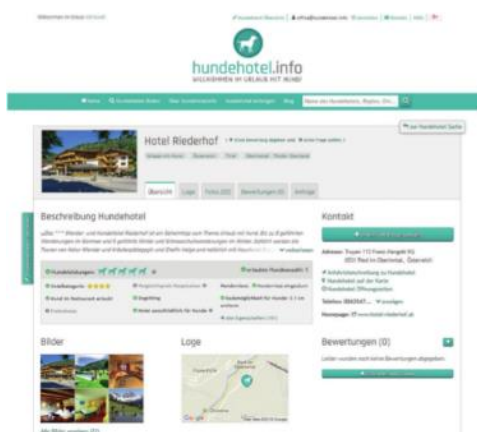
Willkommen im Urlaub mit Hund!

hundehotel.info
WILLKOMMEN IM URLAUB MIT HUND

Home | Hundehotel finden | Über hundehotel.info | Hundehotel eintragen | Blog | Name des Hundehotels, Region, Ort... 

Hotel Riederhof

Übersicht | Lage | Fotos | Bewertungen (0) | Anfrage

Beschreibung Hundehotel

Kontakt

Bilder

Lage

Bewertungen (0)

Leider wurden noch keine Bewertungen abgegeben.

Adresse:

Telefon:

Homepage:

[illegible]